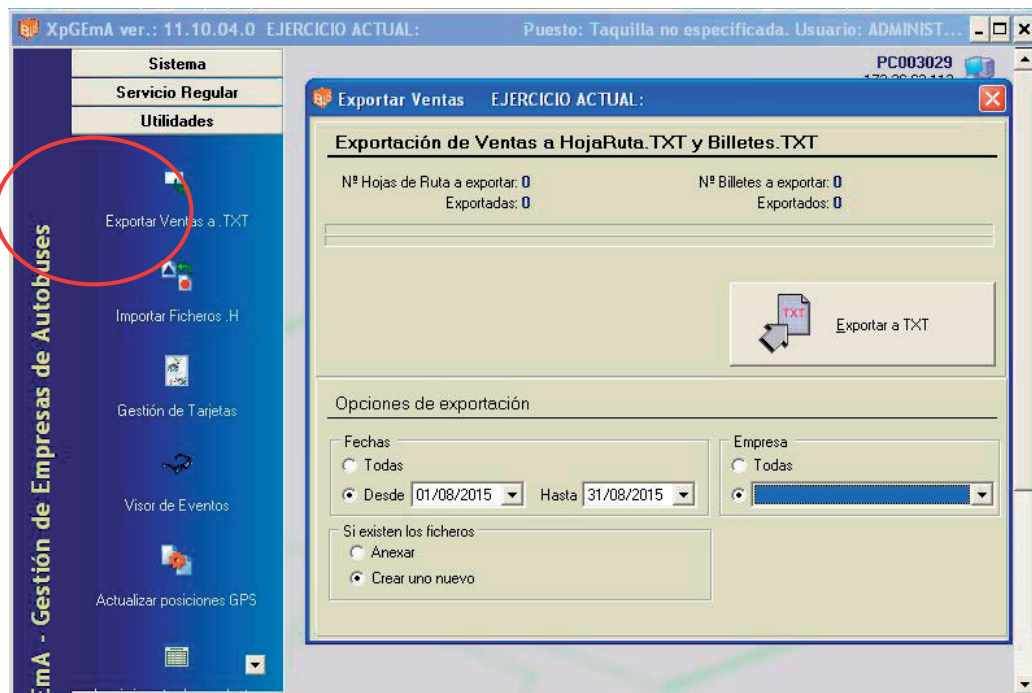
XpGEmA ver.: 11.10.04.0 EJERCICIO ACTUAL: Puesto: Taquilla no especificada. Usuario: ADMINIST...

Sistema
Servicio Regular
Utilidades

Exportar Ventas a .TXT
Importar Ficheros .H
Gestión de Tarjetas
Visor de Eventos
Actualizar posiciones GPS

EmA - Gestión de Empresas de Autobuses

PC003029

Exportar Ventas EJERCICIO ACTUAL:

Exportación de Ventas a HojaRuta.TXT y Billetes.TXT

Nº Hojas de Ruta a exportar: 0
Exportadas: 0

Nº Billetes a exportar: 0
Exportados: 0

TXT
Exportar a TXT

Opciones de exportación

Fechas
Todas
Desde 01/08/2015 Hasta 31/08/2015

Empresa
Todas

Si existen los ficheros
Anexar
Crear uno nuevo